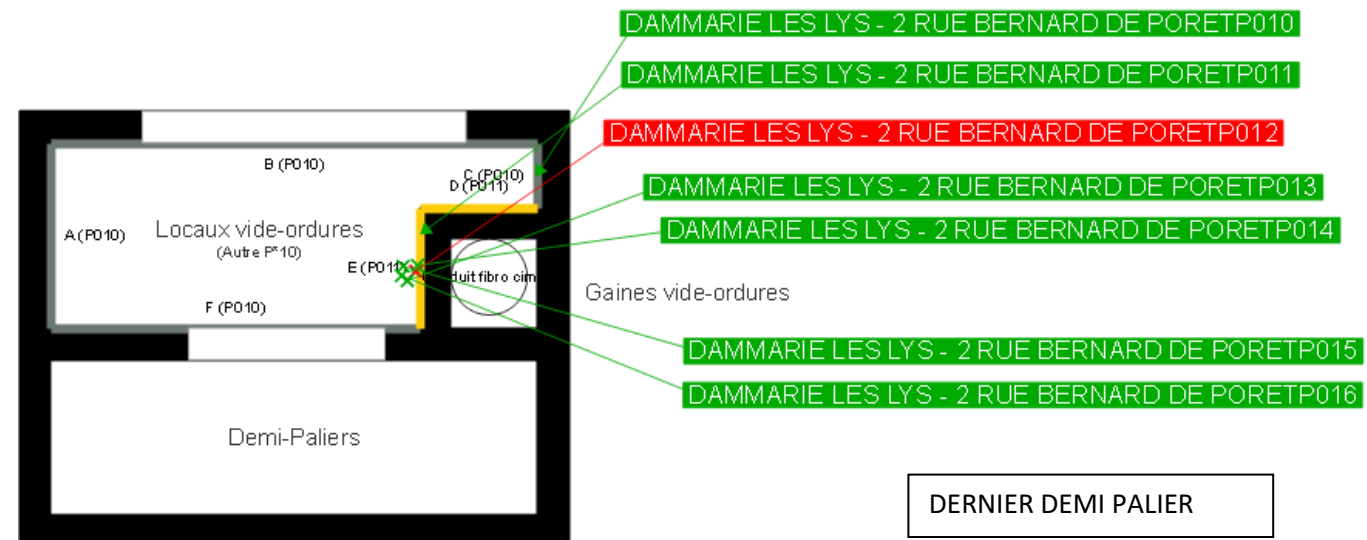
DAMMARIE LES LYS - 2 RUE BERNARD DE PORETP010

DAMMARIE LES LYS - 2 RUE BERNARD DE PORETP011

DAMMARIE LES LYS - 2 RUE BERNARD DE PORETP012

B (P010)

C (P010)

D (P011)

DAMMARIE LES LYS - 2 RUE BERNARD DE PORETP013

DAMMARIE LES LYS - 2 RUE BERNARD DE PORETP014

A (P010)

Locaux vide-ordures

(Autre P°10)

E (P011)

duit fibro cim

Gaines vide-ordures

F (P010)

DAMMARIE LES LYS - 2 RUE BERNARD DE PORETP015

DAMMARIE LES LYS - 2 RUE BERNARD DE PORETP016

Demi-Paliers

DERNIER DEMI PALIER